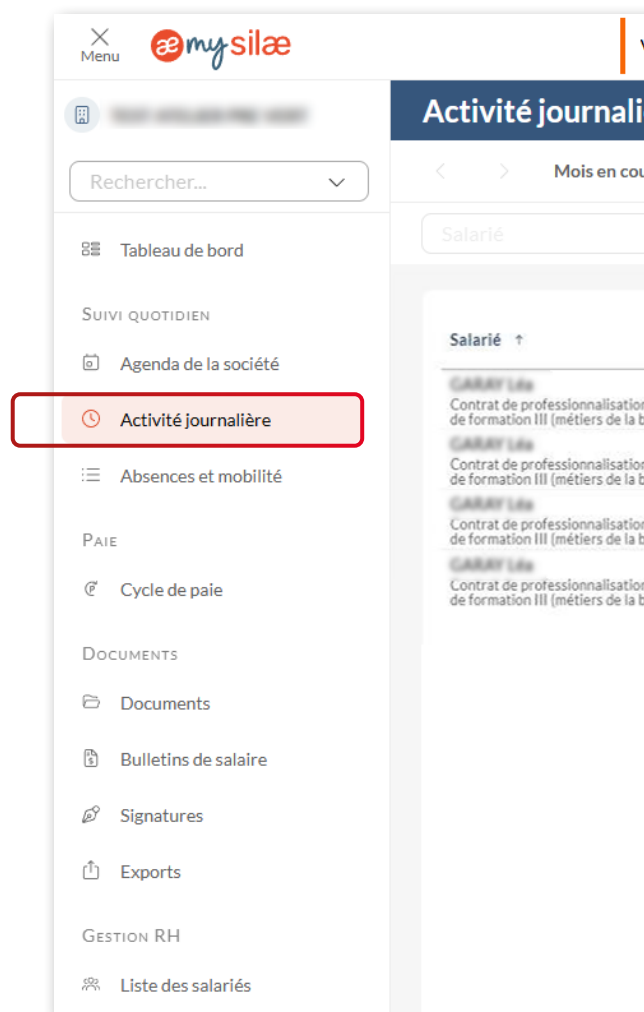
Menu
mysilæ

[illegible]

Rechercher...

Tableau de bord

SUIVI QUOTIDIEN

Agenda de la société

Activité journalière

Absences et mobilité

PAIE

Cycle de paie

DOCUMENTS

Documents

Bulletins de salaire

Signatures

Exports

GESTION RH

Liste des salariés

Activité journali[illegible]

Mois en cou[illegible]

Salarié

Salarié ↑

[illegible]
Contrat de professionnalisatio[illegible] de formation III (métiers de la b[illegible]
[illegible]
Contrat de professionnalisatio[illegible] de formation III (métiers de la b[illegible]
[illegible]
Contrat de professionnalisatio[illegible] de formation III (métiers de la b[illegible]
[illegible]
Contrat de professionnalisatio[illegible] de formation III (métiers de la b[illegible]